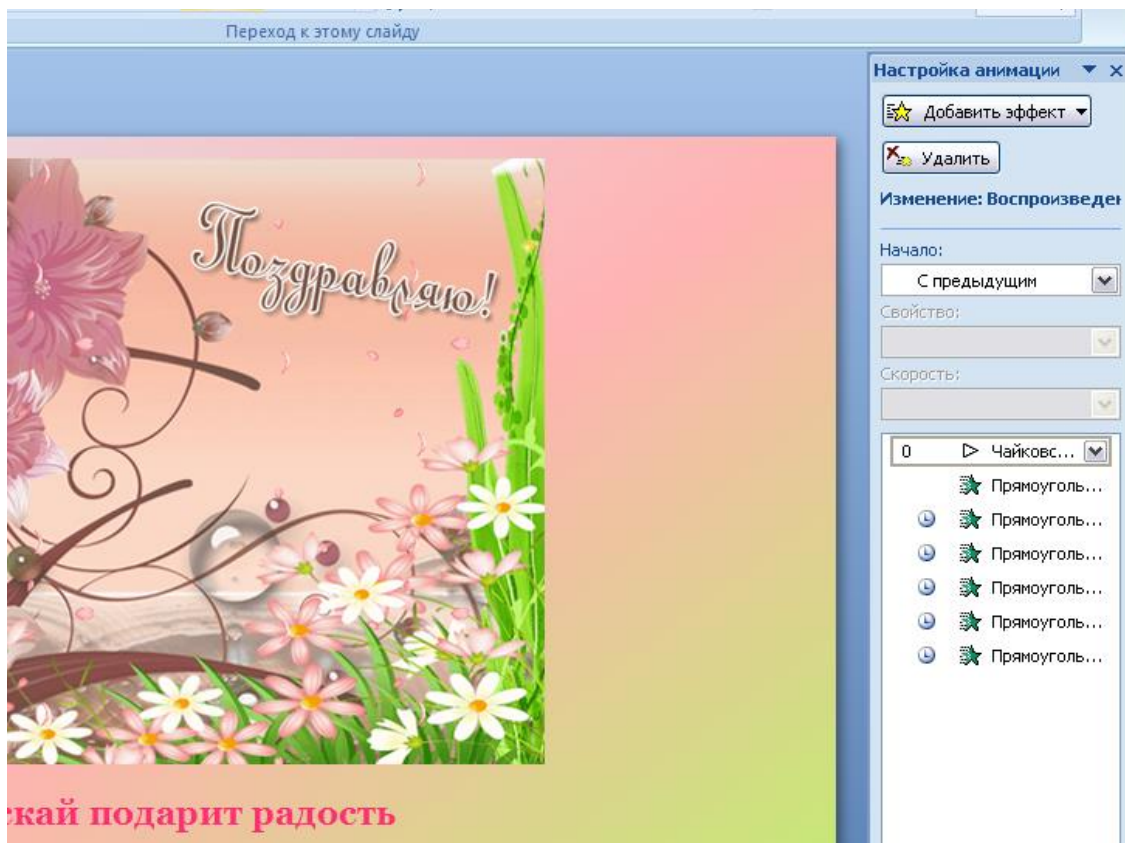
Переход к этому слайду

Поздравляю!

скай подарит радость

Настройка анимации

Добавить эффект

Удалить

Изменение: Воспроизведен

Начало:

С предыдущим

Свойство:

Скорость:

0 Чайковс...

Прямоуголь...

Прямоуголь...

Прямоуголь...

Прямоуголь...

Прямоуголь...

Прямоуголь...